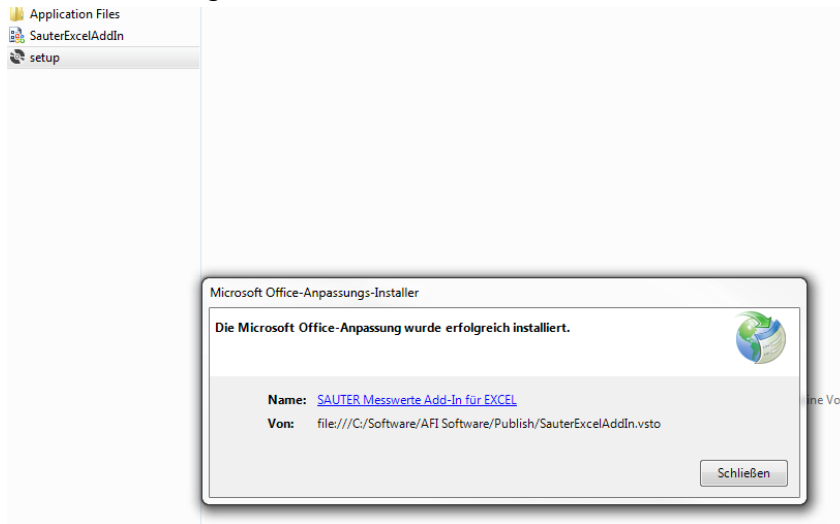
Application Files
SauterExcelAddIn
setup

Microsoft Office-Anpassungs-Installer

Die Microsoft Office-Anpassung wurde erfolgreich installiert.

Name: SAUTER Messwerte Add-In für EXCEL
Von: file:///C:/Software/AFI Software/Publish/SauterExcelAddIn.vsto

Schließen

ine Vo